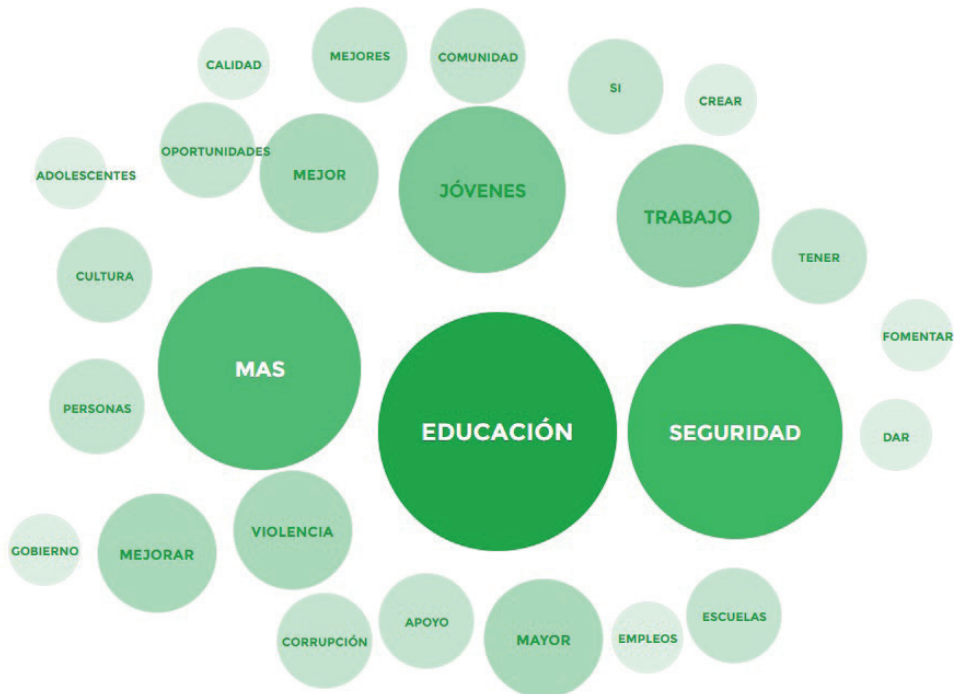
CALIDAD

MEJORES

COMUNIDAD

SI

CREAR

ADOLESCENTES

OPORTUNIDADES

MEJOR

JÓVENES

TRABAJO

TENER

CULTURA

FOMENTAR

MAS

PERSONAS

EDUCACIÓN

SEGURIDAD

DAR

GOBIERNO

MEJORAR

VIOLENCIA

CORRUPCIÓN

APOYO

MAYOR

EMPLEOS

ESCUELAS